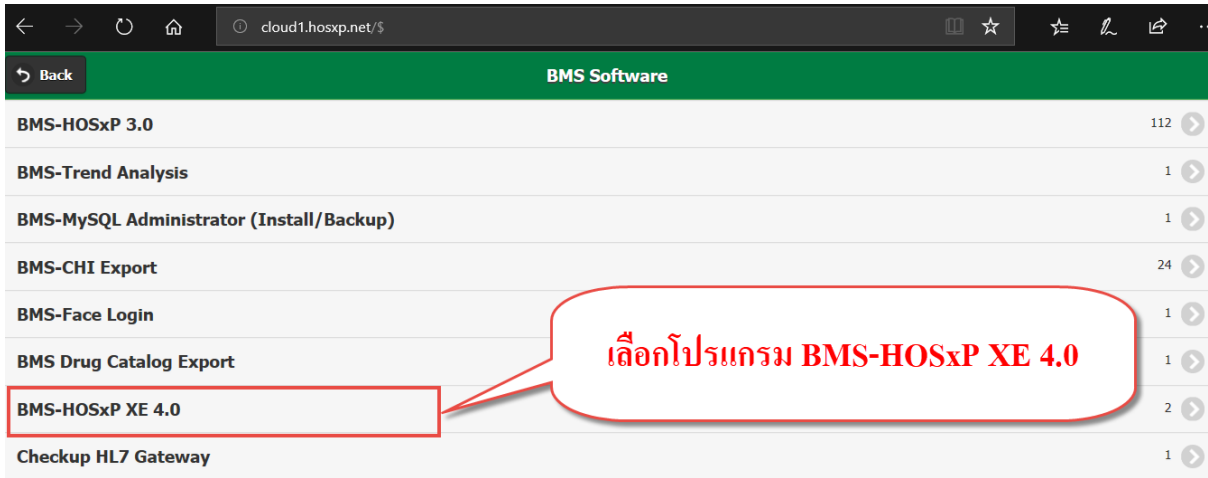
cloud1.hosxp.net/$

Back

BMS Software

BMS-HOSxP 3.0 112

BMS-Trend Analysis 1

BMS-MySQL Administrator (Install/Backup) 1

BMS-CHI Export 24

BMS-Face Login 1

BMS Drug Catalog Export 1

BMS-HOSxP XE 4.0 2

Checkup HL7 Gateway 1

เลือกโปรแกรม BMS-HOSxP XE 4.0